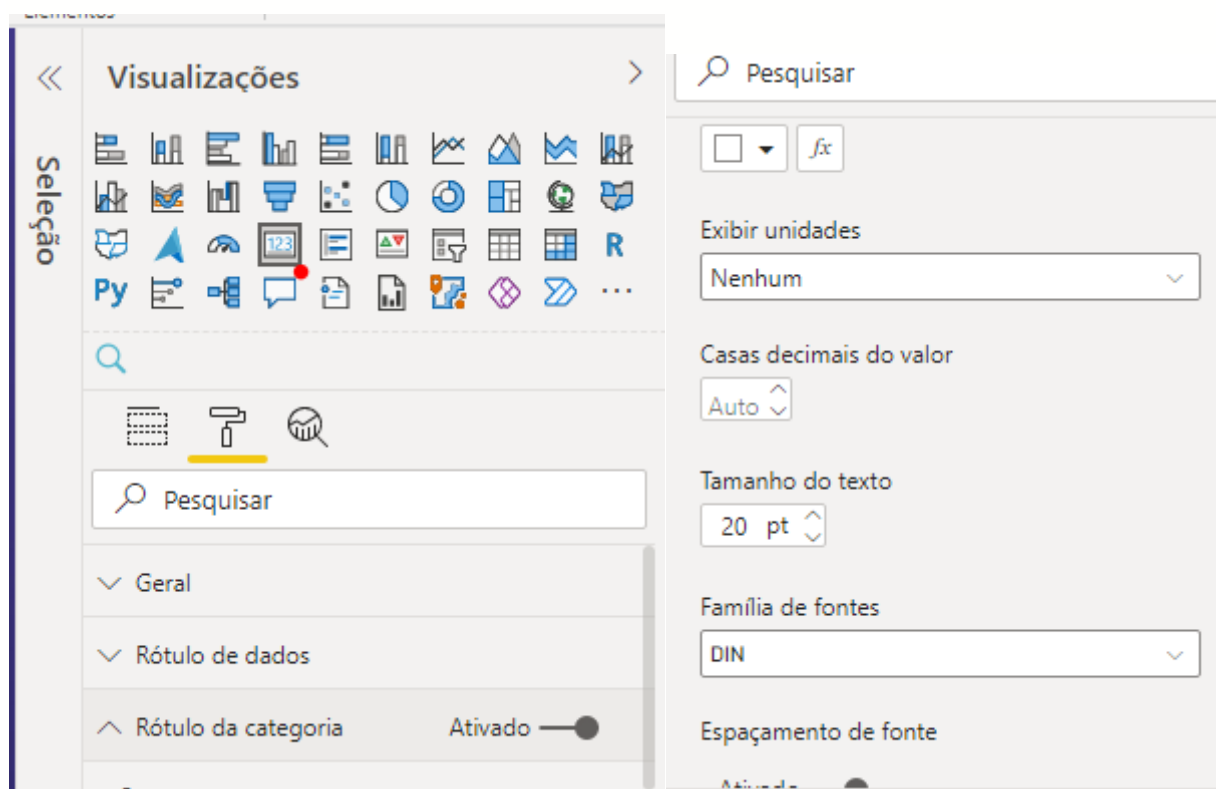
Seleção

Visualizações

R
Py
...

Pesquisar

Geral

Rótulo de dados

Rótulo da categoria Ativado

Pesquisar

$fx$

Exibir unidades
Nenhum

Casas decimais do valor
Auto

Tamanho do texto
20 pt

Família de fontes
DIN

Espaçamento de fonte
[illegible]